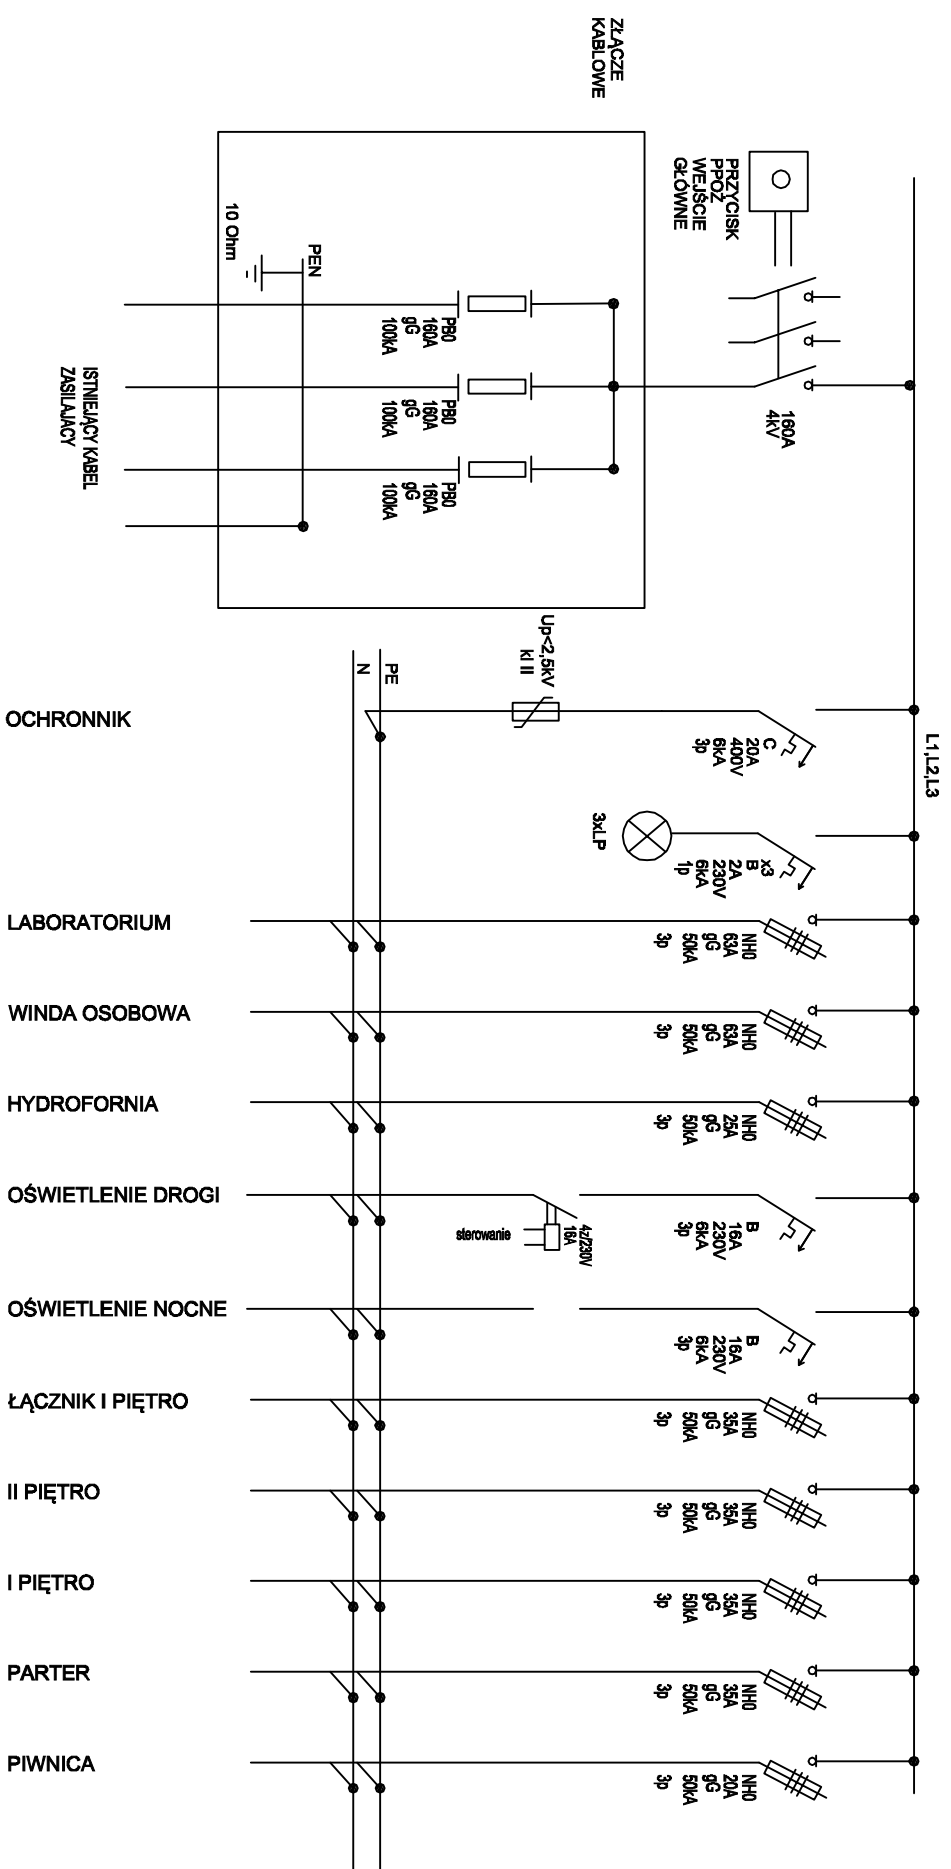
ZŁĄCZE KABLOWE

PRZYCISK PPOŻ WEJŚCIE GŁÓWNE

10 Ohm

PEN

PB0 160A gG 100kA

PB0 160A gG 100kA

PB0 160A gG 100kA

ISTNIEJĄCY KABEL ZASILAJĄCY

160A 4kV

Up<2,5kV kl II

PE

N

L1,L2,L3

OCHRONNIK

C 20A 400V 6kA 3p

3xLP

x3 B 2A 230V 6kA 1p

LABORATORIUM

NH0 63A gG 50kA 3p

WINDA OSOBOWA

NH0 63A gG 50kA 3p

HYDROFORNIA

NH0 25A gG 50kA 3p

OŚWIETLENIE DROGI

sterowanie

4z/230V 16A

B 16A 230V 6kA 3p

OŚWIETLENIE NOCNE

B 16A 230V 6kA 3p

ŁĄCZNIK I PIĘTRO

NH0 35A gG 50kA 3p

II PIĘTRO

NH0 35A gG 50kA 3p

I PIĘTRO

NH0 35A gG 50kA 3p

PARTER

NH0 35A gG 50kA 3p

PIWNICA

NH0 20A gG 50kA 3p